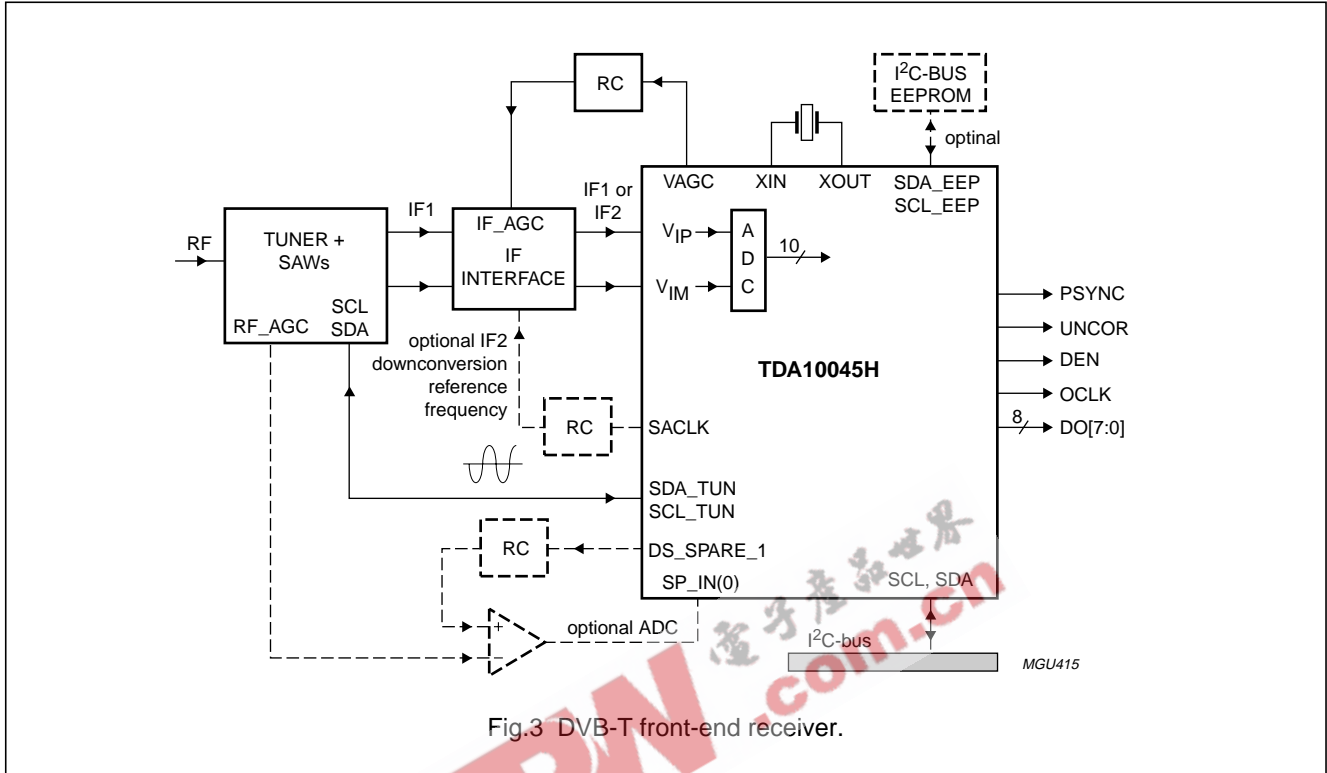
RC

$I^2C$-BUS EEPROM

optinal

VAGC

XIN

XOUT

SDA_EEP
SCL_EEP

RF

TUNER + SAWs

SCL
SDA

RF_AGC

IF1

IF_AGC

IF INTERFACE

IF1 or IF2

$V_{IP}$

$V_{IM}$

A
D
C

10

PSYNC

UNCOR

DEN

OCLK

8

DO[7:0]

TDA10045H

optional IF2 downconversion reference frequency

RC

SACLK

SDA_TUN
SCL_TUN

RC

DS_SPARE_1

SP_IN(0)

SCL, SDA

+

−

optional ADC

$I^2C$-bus

MGU415

电子产品世界

.com.cn

Fig.3 DVB-T front-end receiver.